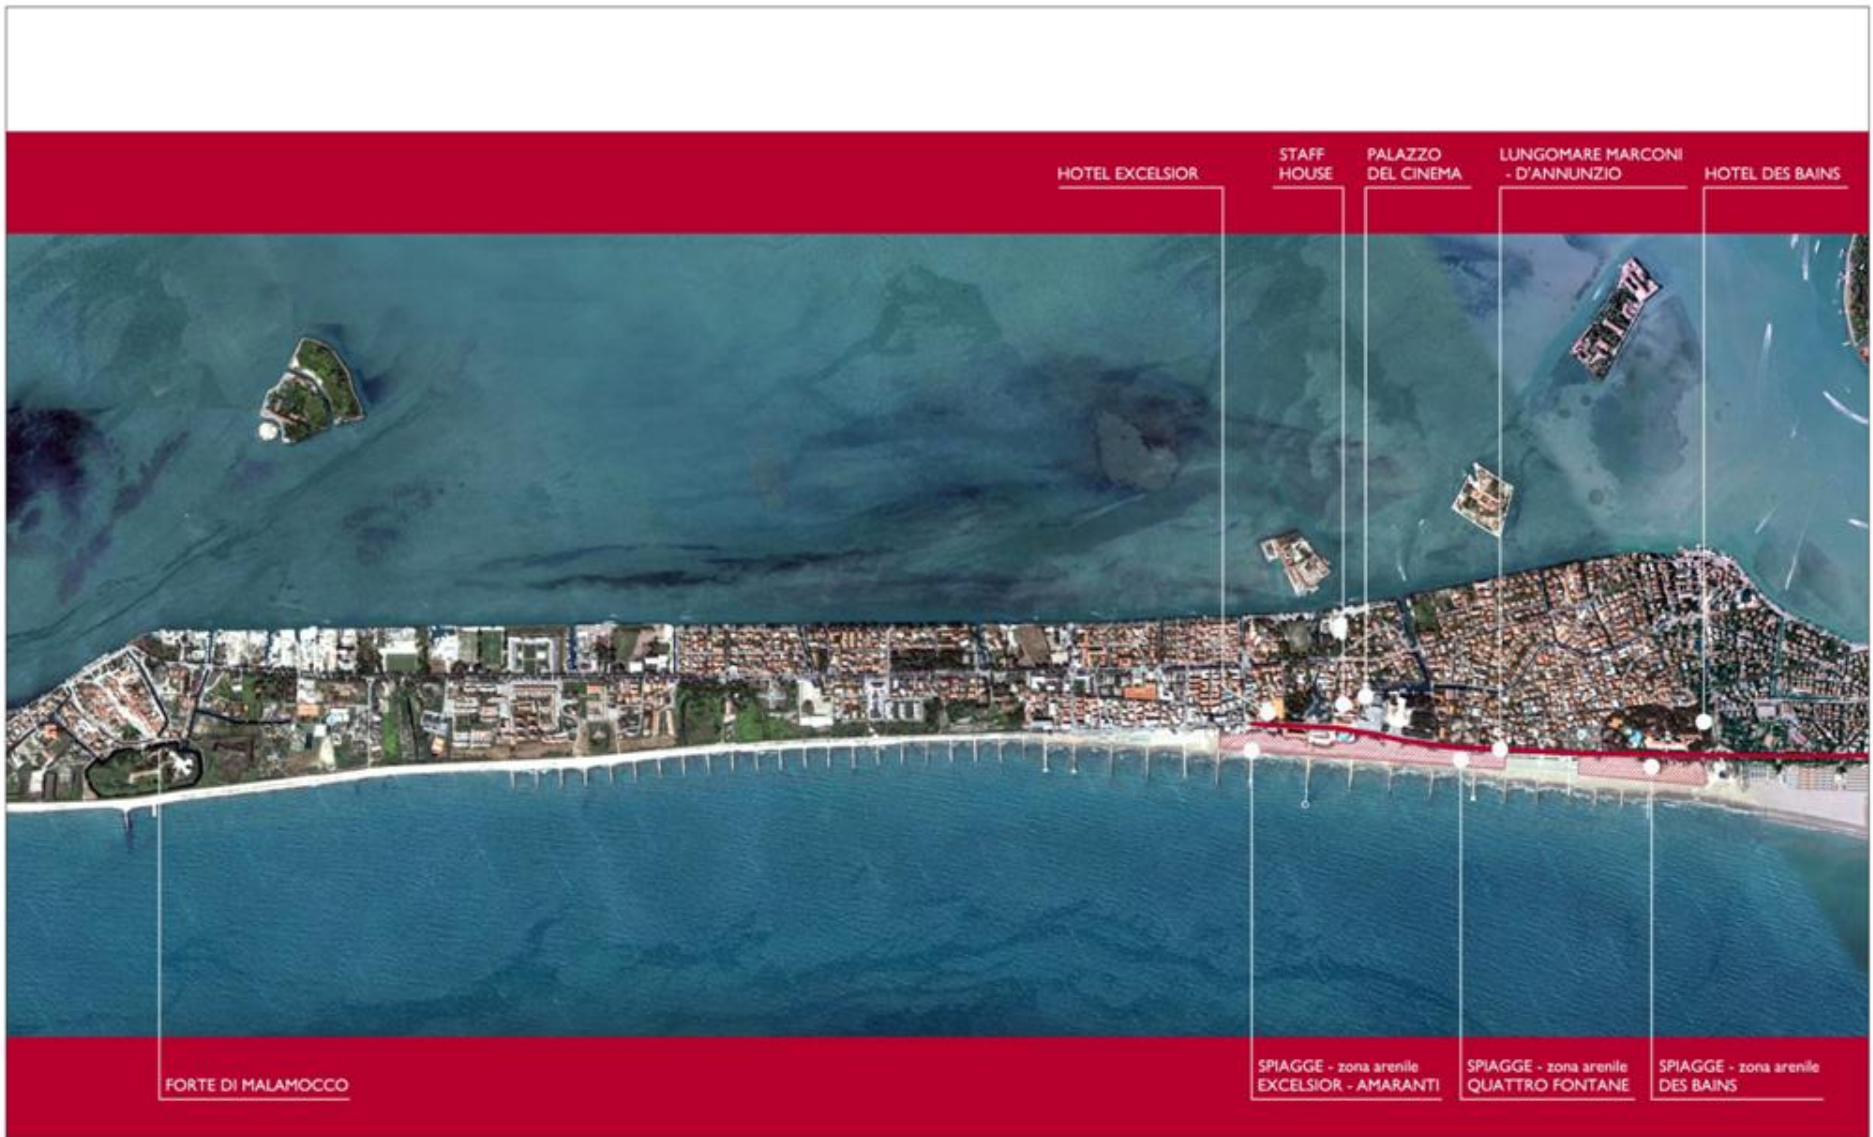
HOTEL EXCELSIOR

STAFF HOUSE

PALAZZO DEL CINEMA

LUNGOMARE MARCONI - D'ANNUNZIO

HOTEL DES BAINS

FORTE DI MALAMOCCO

SPIAGGE - zona arenile EXCELSIOR - AMARANTI

SPIAGGE - zona arenile QUATTRO FONTANE

SPIAGGE - zona arenile DES BAINS